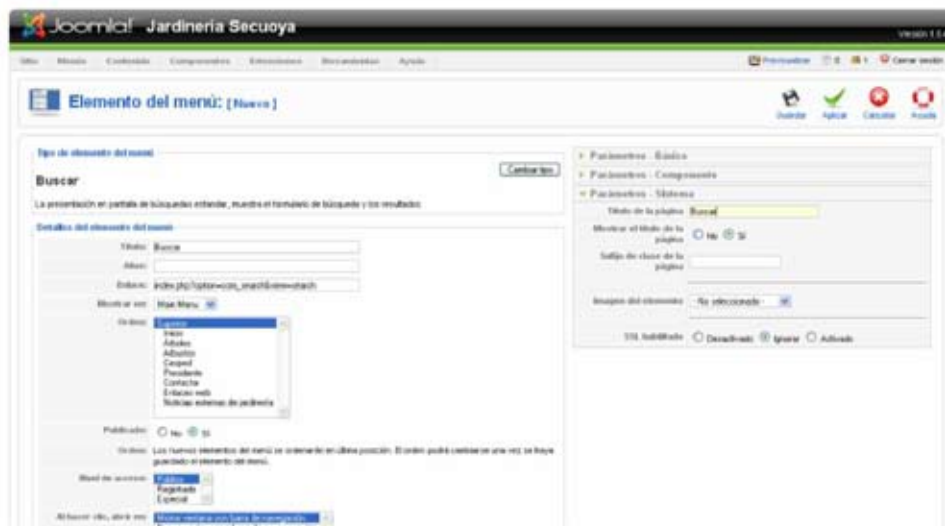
Joomla! Jardinería Secuoya

Versión 1.5

Sitio Menús Contenido Componentes Extensiones Herramientas Ayuda

Previsualizar 0 1 Cerrar sesión

Elemento del menú: [Nuevo]

Guardar Aplicar Cancelar Ayuda

Tipo de elemento del menú

Cambiar tipo

Buscar

La presentación en pantalla de búsquedas estándar, muestra el formulario de búsqueda y los resultados.

Detalles del elemento del menú

Título: Buscar

Alias:

Enlace: index.php?option=com_search&view=search

Mostrar en: Main Menu

Origen: Superior
Inicio
Árboles
Arbustos
Césped
Presidente
Contacto
Enlaces web
Noticias externas de jardinería

Publicado: No Sí

Orden: Los nuevos elementos del menú se ordenarán en última posición. El orden podrá cambiarse una vez se haya guardado el elemento del menú.

Nivel de acceso: Público
Registrado
Especial

Al hacer clic, abrir en: Misma ventana con barra de navegación

Parámetros - Básico

Parámetros - Componente

Parámetros - Sistema

Título de la página: Buscar

Mostrar el título de la página: No Sí

Sufijo de clase de la página:

Imagen del elemento: - No seleccionado -

SSL habilitado: Desactivado Ignorar Activado